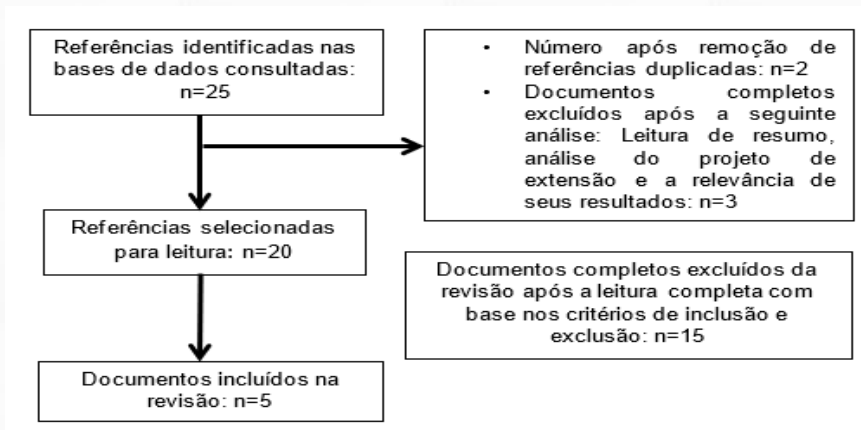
Referências identificadas nas bases de dados consultadas: n=25

• Número após remoção de referências duplicadas: n=2
• Documentos completos excluídos após a seguinte análise: Leitura de resumo, análise do projeto de extensão e a relevância de seus resultados: n=3

Referências selecionadas para leitura: n=20

Documentos completos excluídos da revisão após a leitura completa com base nos critérios de inclusão e exclusão: n=15

Documentos incluídos na revisão: n=5